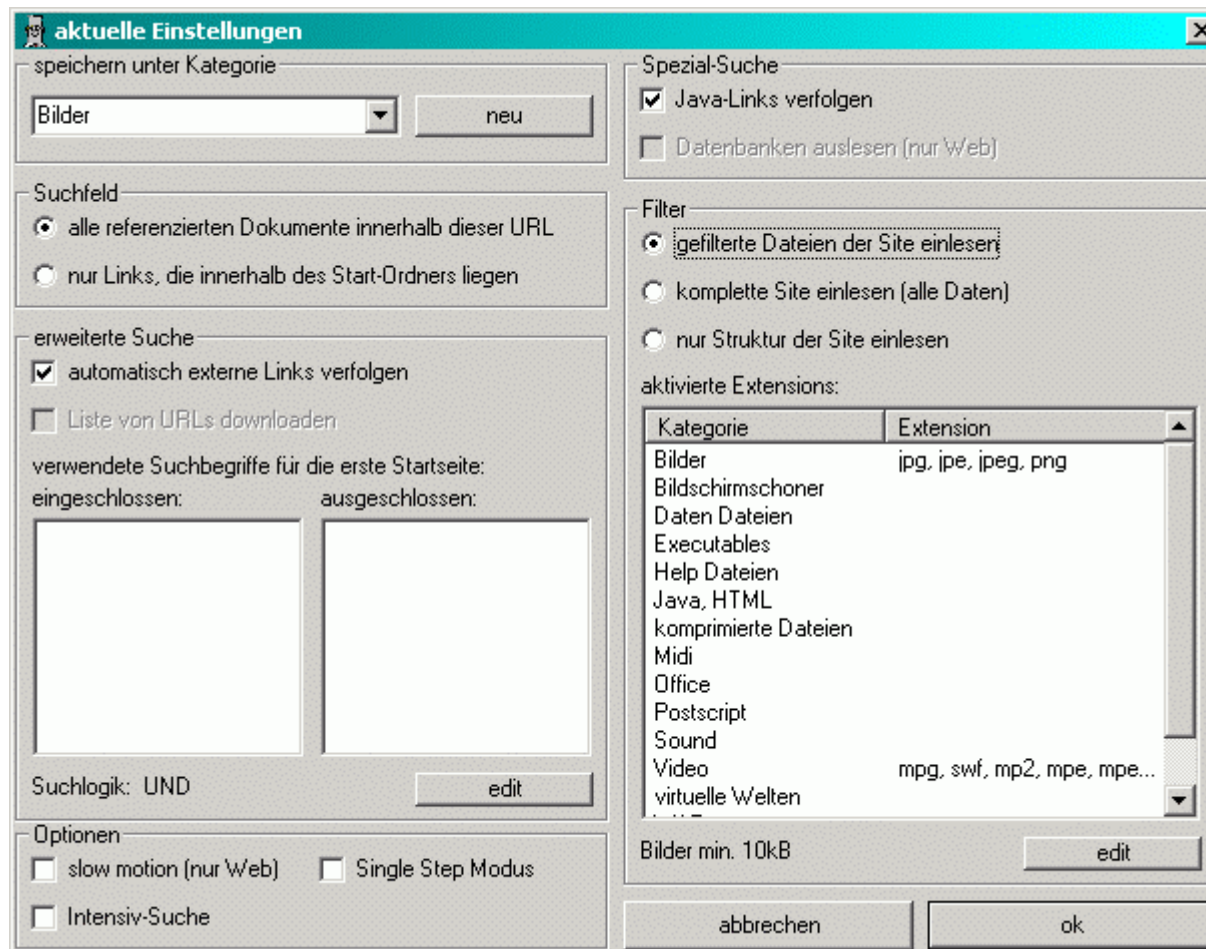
aktuelle Einstellungen

speichern unter Kategorie
Bilder
neu

Suchfeld
alle referenzierten Dokumente innerhalb dieser URL
nur Links, die innerhalb des Start-Ordners liegen

erweiterte Suche
automatisch externe Links verfolgen
Liste von URLs downloaden
verwendete Suchbegriffe für die erste Startseite:
eingeschlossen:
ausgeschlossen:
Suchlogik: UND
edit

Optionen
slow motion (nur Web)
Single Step Modus
Intensiv-Suche

Spezial-Suche
Java-Links verfolgen
Datenbanken auslesen (nur Web)

Filter
gefilterte Dateien der Site einlesen
komplette Site einlesen (alle Daten)
nur Struktur der Site einlesen
aktivierte Extensions:

| Kategorie | Extension |
|---|---|
| Bilder | jpg, jpe, jpeg, png |
| Bildschirmschoner | |
| Daten Dateien | |
| Executables | |
| Help Dateien | |
| Java, HTML | |
| komprimierte Dateien | |
| Midi | |
| Office | |
| Postscript | |
| Sound | |
| Video | mpg, swf, mp2, mpe, mpe... |
| virtuelle Welten | |

Bilder min. 10kB
edit

abbrechen
ok